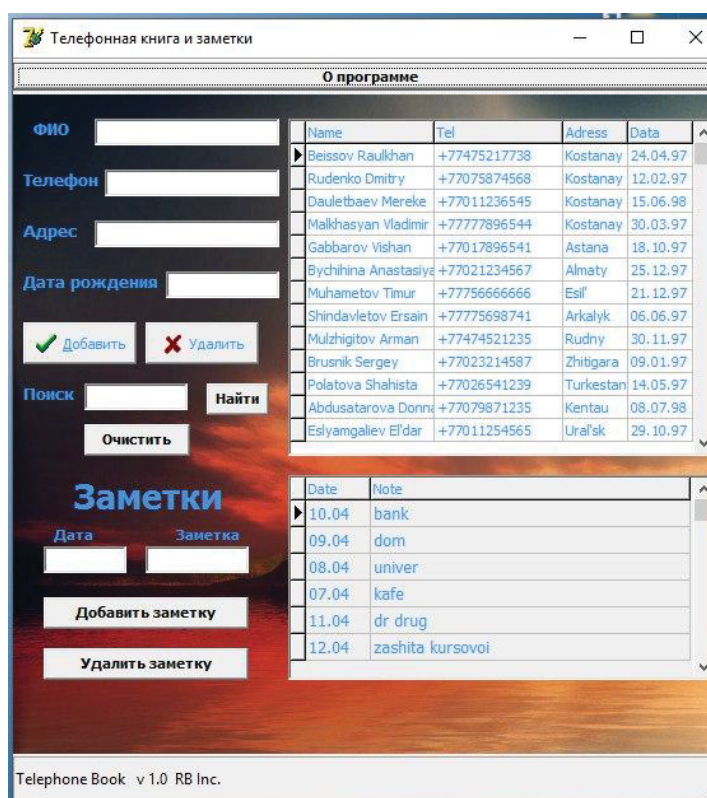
Телефонная книга и заметки

О программе

ФИО

Телефон

Адрес

Дата рождения

Добавить

Удалить

Поиск

Найти

Очистить

| Name | Tel | Adress | Data |
|---|---|---|---|
| Beissov Raulkhan | +77475217738 | Kostanay | 24.04.97 |
| Rudenko Dmitry | +77075874568 | Kostanay | 12.02.97 |
| Dauletbaev Mereke | +77011236545 | Kostanay | 15.06.98 |
| Malkhasyan Vladimir | +77777896544 | Kostanay | 30.03.97 |
| Gabbarov Vishan | +77017896541 | Astana | 18.10.97 |
| Bychihina Anastasiya | +77021234567 | Almaty | 25.12.97 |
| Muhametov Timur | +77756666666 | Esil' | 21.12.97 |
| Shindavletov Ersain | +77775698741 | Arkalyk | 06.06.97 |
| Mulzhigitov Arman | +77474521235 | Rudny | 30.11.97 |
| Brusnik Sergey | +77023214587 | Zhitigara | 09.01.97 |
| Polatova Shahista | +77026541239 | Turkestan | 14.05.97 |
| Abdusatarova Donna | +77079871235 | Kentau | 08.07.98 |
| Eslyamgaliev El'dar | +77011254565 | Ural'sk | 29.10.97 |

Заметки

Дата

Заметка

Добавить заметку

Удалить заметку

| Date | Note |
|---|---|
| 10.04 | bank |
| 09.04 | dom |
| 08.04 | univer |
| 07.04 | kafe |
| 11.04 | dr drug |
| 12.04 | zashita kursovoi |

Telephone Book v 1.0 RB Inc.